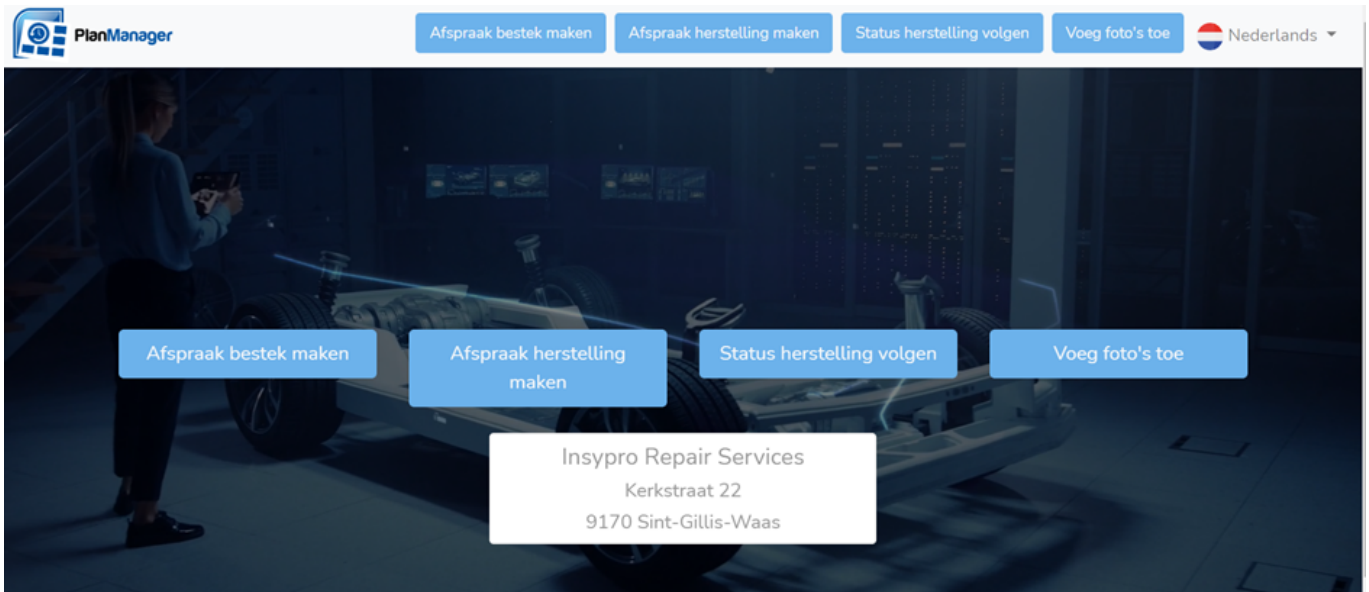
PlanManager

Afspraak bestek maken
Afspraak herstelling maken
Status herstelling volgen
Voeg foto's toe
Nederlands

Afspraak bestek maken
Afspraak herstelling maken
Status herstelling volgen
Voeg foto's toe

Insypro Repair Services
Kerkstraat 22
9170 Sint-Gillis-Waas